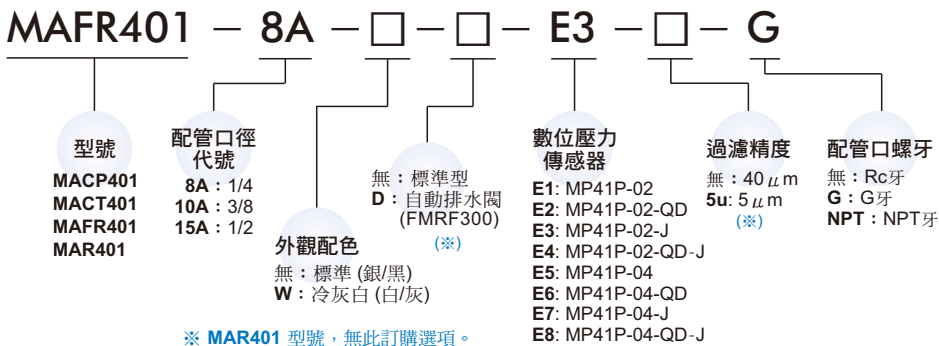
MAFR401 − 8A − □ − □ − E3 − □ − G

型號
MACP401
MACT401
MAFR401
MAR401

配管口徑
代號
8A：1/4
10A：3/8
15A：1/2

外觀配色
無：標準 (銀/黑)
W：冷灰白 (白/灰)

無：標準型
D：自動排水閥
(FMRF300)
(※)

數位壓力
傳感器
E1：MP41P-02
E2：MP41P-02-QD
E3：MP41P-02-J
E4：MP41P-02-QD-J
E5：MP41P-04
E6：MP41P-04-QD
E7：MP41P-04-J
E8：MP41P-04-QD-J

過濾精度
無：40 $\mu$m
5u：5 $\mu$m
(※)

配管口螺牙
無：Rc牙
G：G牙
NPT：NPT牙

※ MAR401 型號，無此訂購選項。